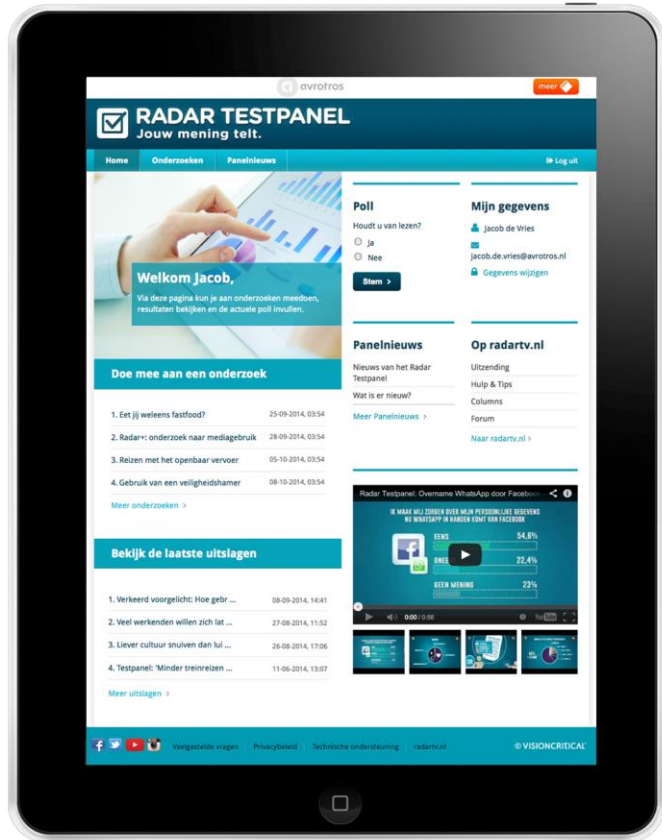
avrotros

meer

RADAR TESTPANEL
Jouw mening telt.

Home Onderzoeken Panelnieuws Log uit

Welkom Jacob,
Via deze pagina kun je aan onderzoeken meedoen, resultaten bekijken en de actuele poll invullen.

Doe mee aan een onderzoek

| | |
|---|---|
| 1. Eet jij weleens fastfood? | 25-09-2014, 03:54 |
| 2. Radar+: onderzoek naar mediagebruik | 28-09-2014, 03:54 |
| 3. Reizen met het openbaar vervoer | 05-10-2014, 03:54 |
| 4. Gebruik van een veiligheidshamer | 08-10-2014, 03:54 |

Meer onderzoeken >

Bekijk de laatste uitslagen

| | |
|---|---|
| 1. Verkeerd voorgelicht: Hoe gebr ... | 08-09-2014, 14:41 |
| 2. Veel werkenden willen zich lat ... | 27-08-2014, 11:52 |
| 3. Liever cultuur snuiven dan lui ... | 26-08-2014, 17:06 |
| 4. Testpanel: 'Minder treinreizen ... | 11-06-2014, 13:07 |

Meer uitslagen >

Poll
Houdt u van lezen?
Ja
Nee
Stem >

Mijn gegevens
Jacob de Vries
jacob.de.vries@avrotros.nl
Gegevens wijzigen

Panelnieuws
Nieuws van het Radar Testpanel
Wat is er nieuw?
Meer Panelnieuws >

Op radartv.nl
Uitzending
Hulp & Tips
Columns
Forum
Naar radartv.nl >

Radar Testpanel: Overname WhatsApp door Faceboo
IK MAAK MIJ ZORGEN OVER MIJN PERSOONLIJKE GEGEVENS NU WHATSAPP IN HANDEN KOMT VAN FACEBOOK
EENS 54,6%
ONEE 22,4%
GEEN MENING 23%
0:00 / 0:58

Veelgestelde vragen Privacybeleid Technische ondersteuning radartv.nl © VISIONCRITICAL